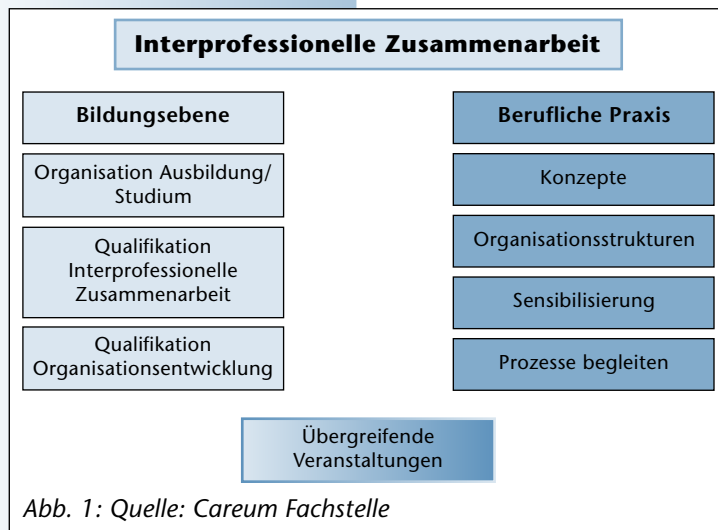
Interprofessionelle Zusammenarbeit

Bildungsebene

Organisation Ausbildung/ Studium

Qualifikation Interprofessionelle Zusammenarbeit

Qualifikation Organisationsentwicklung

Berufliche Praxis

Konzepte

Organisationsstrukturen

Sensibilisierung

Prozesse begleiten

Übergreifende Veranstaltungen

Abb. 1: Quelle: Careum Fachstelle